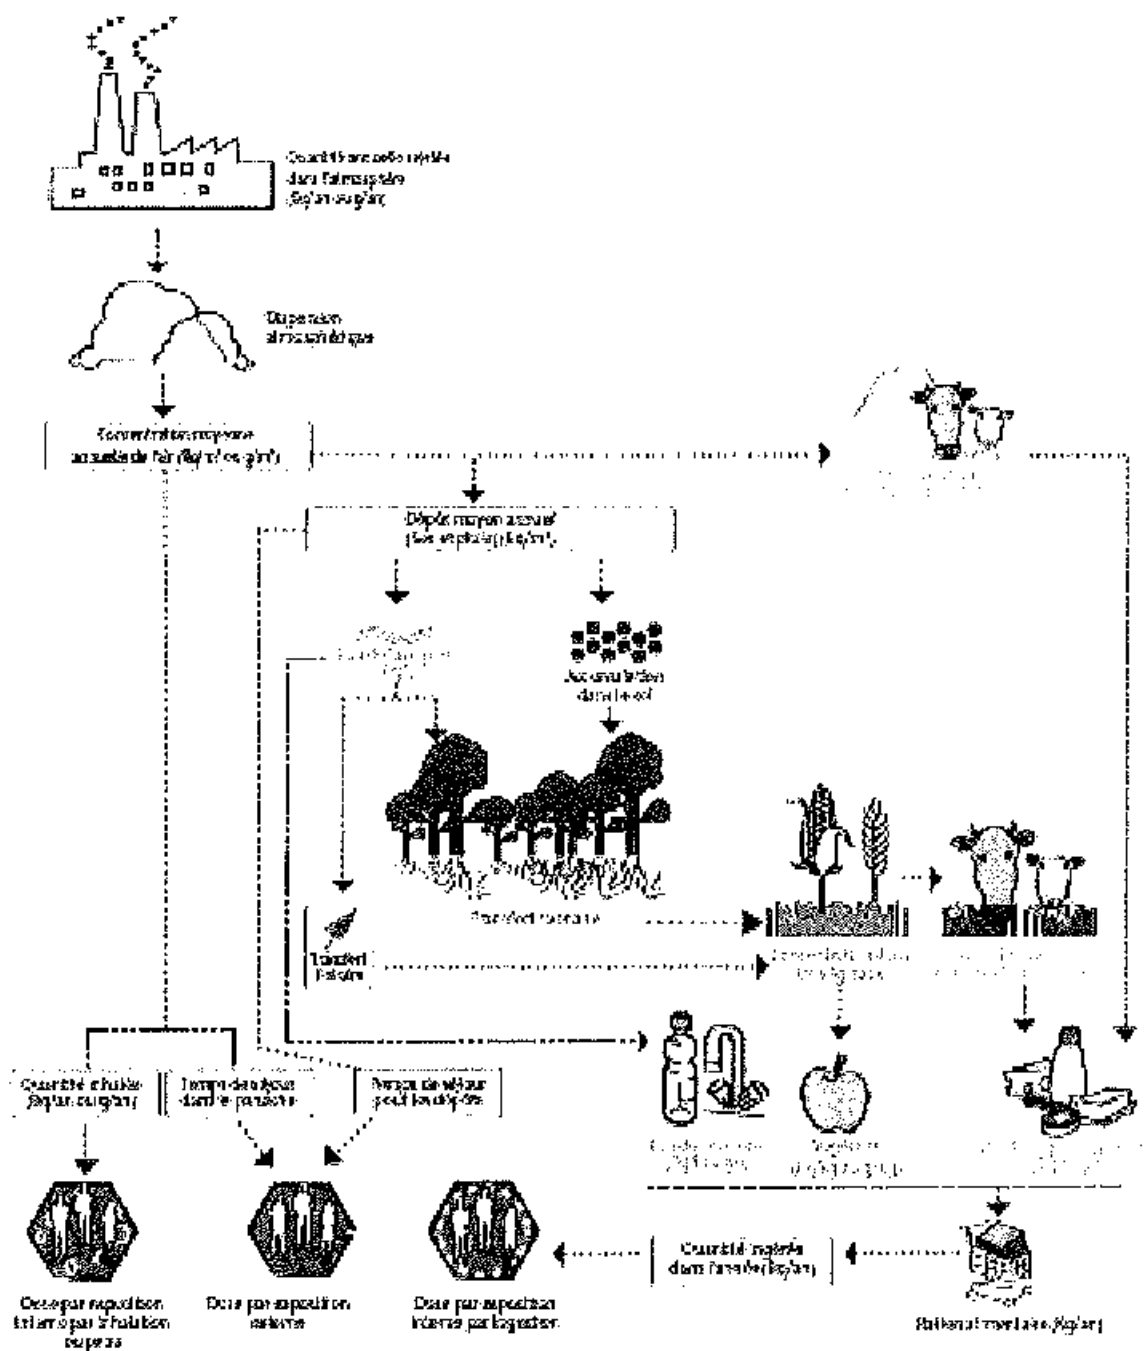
Quantité annuelle rejetée dans l'atmosphère (kg/an ou g/an)

Dispersion atmosphérique

Concentration moyenne annuelle de l'air (kg/m³ ou g/m³)

Dépôt moyen annuel (sec et pluie) (kg/m²)

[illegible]

Accumulation dans le sol

Transfert racinaire

Transfert foliaire

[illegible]

Quantité inhalée (kg/an ou g/an)

Temps de séjour dans le panache

Temps de séjour pour les dépôts

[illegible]

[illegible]

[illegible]

Dose par exposition interne par inhalation ou par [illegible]

Dose par exposition externe

Dose par exposition interne par ingestion

Quantité ingérée dans l'année (kg/an)

Ration alimentaire (kg/an)